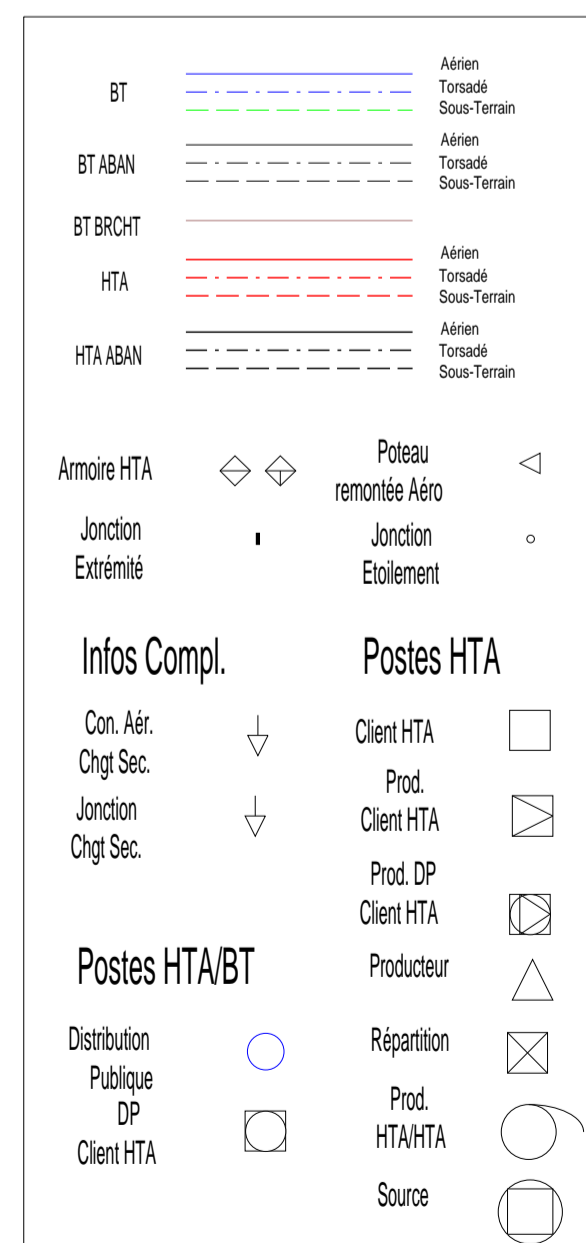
BT
Aérien
Torsadé
Sous-Terrain

BT ABAN
Aérien
Torsadé
Sous-Terrain

BT BRCHT

HTA
Aérien
Torsadé
Sous-Terrain

HTA ABAN
Aérien
Torsadé
Sous-Terrain

Armoire HTA

Poteau remontée Aéro

Jonction Extrémité

Jonction Etoilement

Infos Compl.

Postes HTA

Con. Aér. Chgt Sec.

Client HTA

Jonction Chgt Sec.

Prod. Client HTA

Prod. DP Client HTA

Postes HTA/BT

Producteur

Distribution Publique

Répartition

DP Client HTA

Prod. HTA/HTA

Source